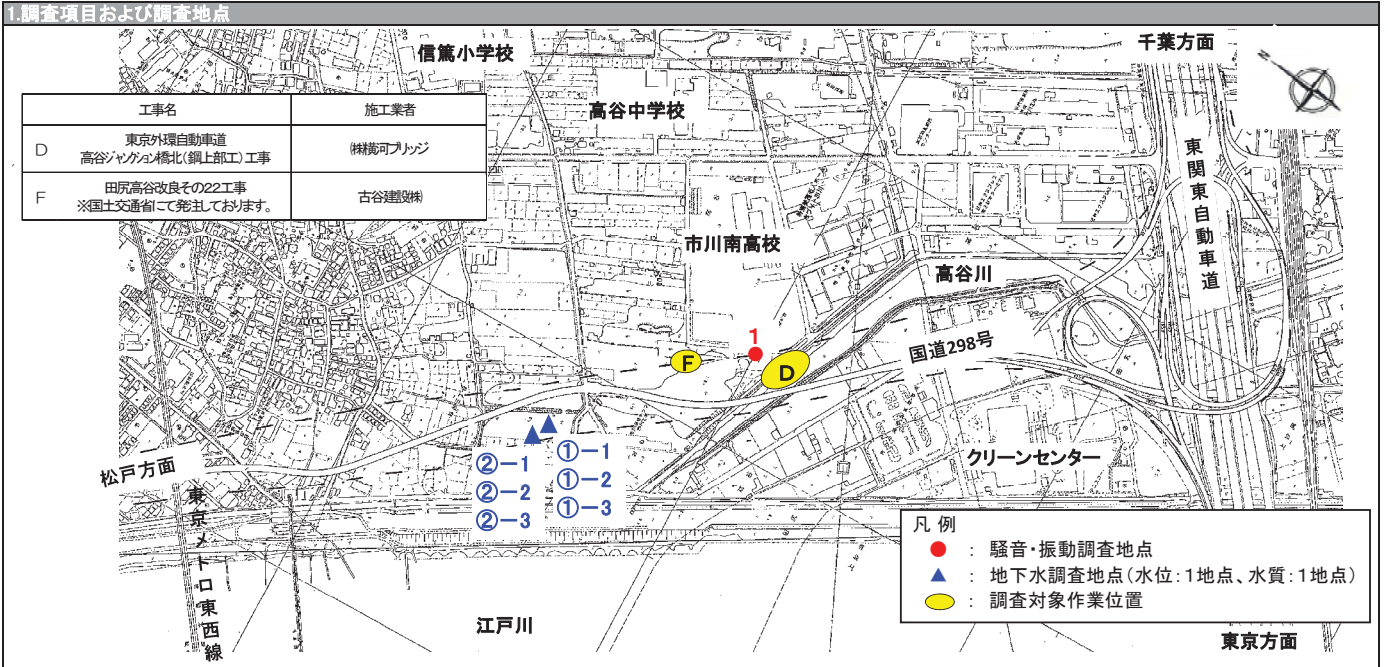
1.調査項目および調査地点

| 工事名 | 施工業者 |
|---|---|
| D　東京外環自動車道 高谷ジャンクション橋北（鋼上部工）工事 | ㈱横河ブリッジ |
| F　田尻高谷改良その22工事 ※国土交通省にて発注しております。 | 古谷建設㈱ |

信篤小学校

高谷中学校

千葉方面

東関東自動車道

市川南高校

高谷川

1

F

D

国道298号

②－1
②－2
②－3

①－1
①－2
①－3

クリーンセンター

松戸方面

東京メトロ東西線

江戸川

東京方面

凡例
：騒音・振動調査地点
：地下水調査地点（水位：1地点、水質：1地点）
：調査対象作業位置